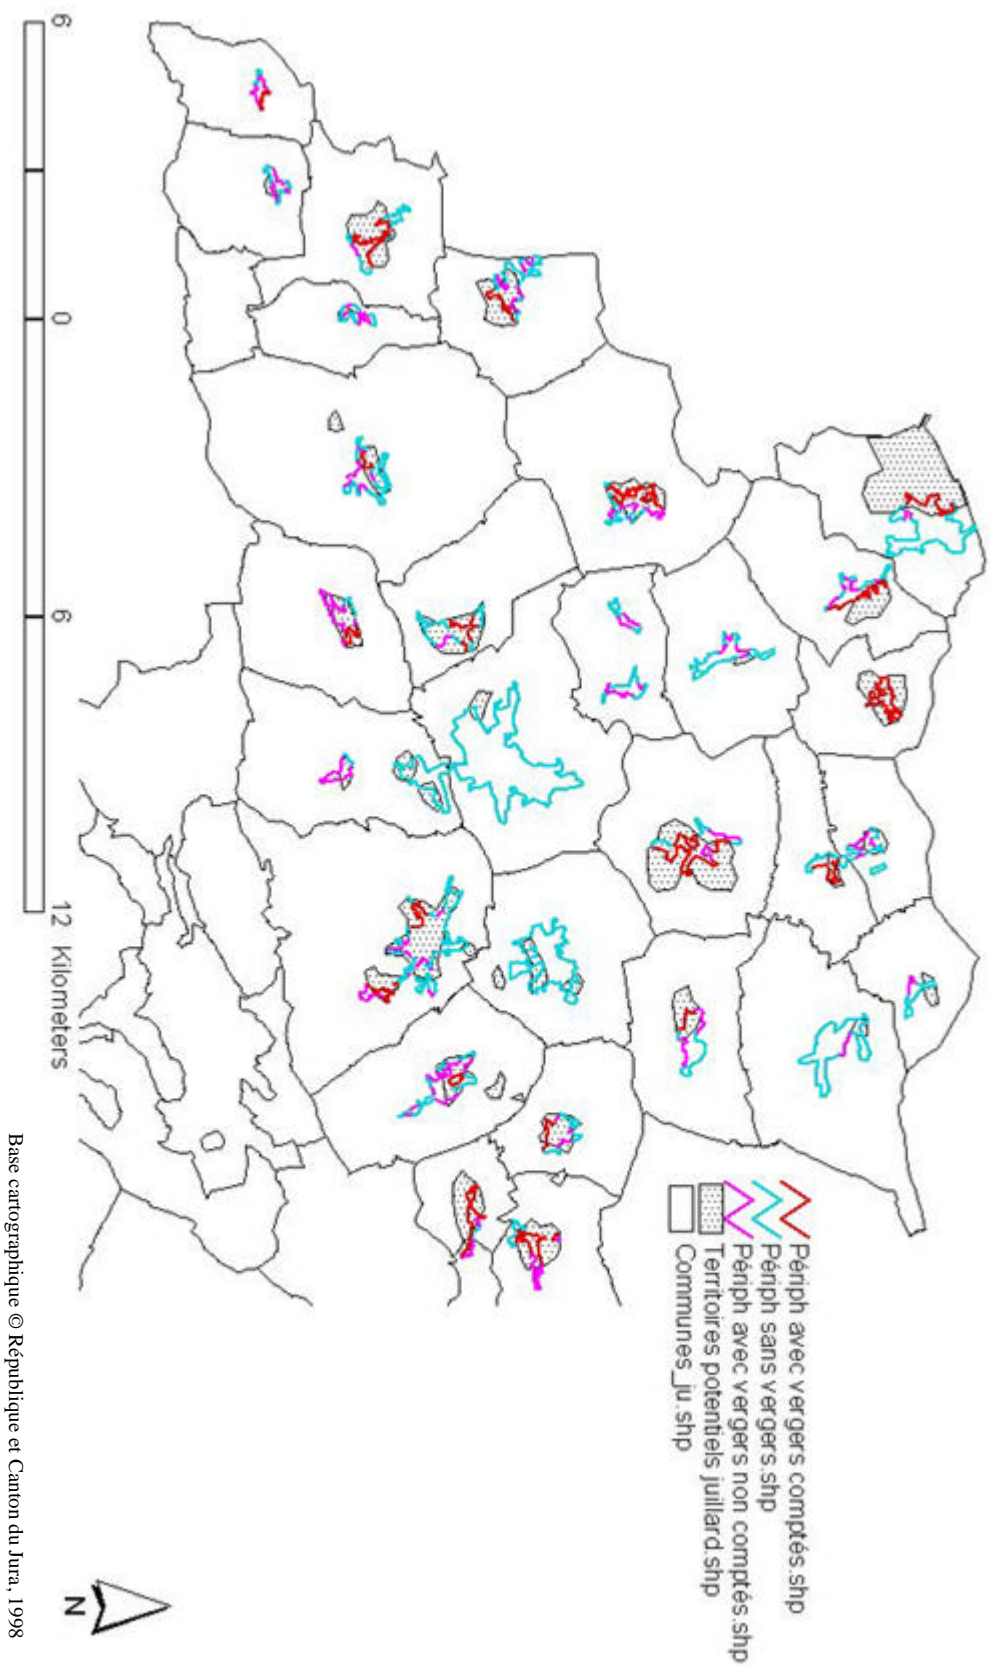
6 0 6 12 Kilometers

Périph avec vergers comptés.shp
Périph sans vergers.shp
Périph avec vergers non comptés.shp
Territoires potentiels juillard.shp
Communes_ju.shp

N

Base cartographique © République et Canton du Jura, 1998